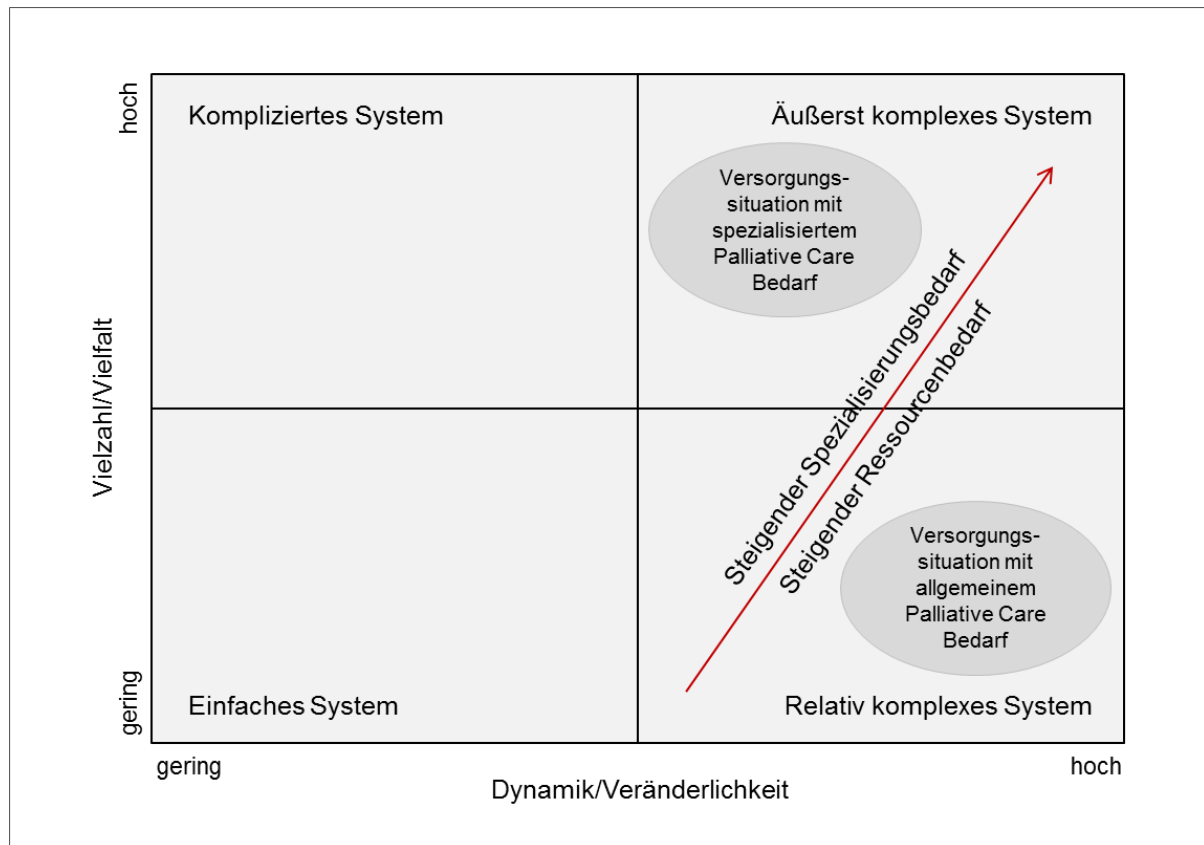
hoch

Kompliziertes System

Äußerst komplexes System

Versorgungssituation mit spezialisiertem Palliative Care Bedarf

Steigender Spezialisierungsbedarf

Steigender Ressourcenbedarf

Vielzahl/Vielfalt

Versorgungssituation mit allgemeinem Palliative Care Bedarf

gering

Einfaches System

Relativ komplexes System

gering

hoch

Dynamik/Veränderlichkeit